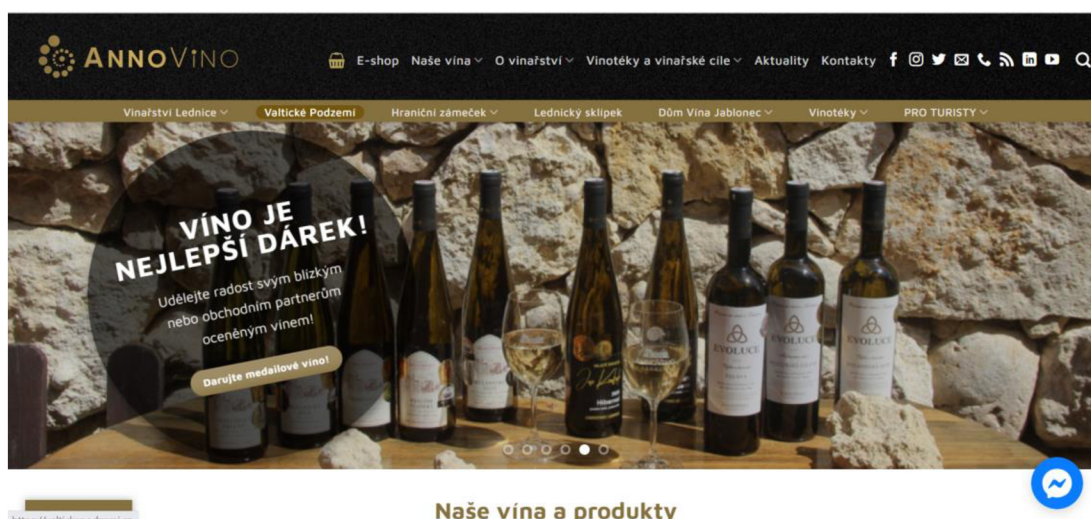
ANNOVINO

E-shop Naše vína O vinařství Vinotéky a vinařské cíle Aktuality Kontakty

Vinařství Lednice Valtické Podzemí Hraniční zámeček Lednický sklípek Dům Vína Jablonec Vinotéky PRO TURISTY

VÍNO JE NEJLEPŠÍ DÁREK!

Udělejte radost svým blízkým nebo obchodním partnerům oceněným vínem!

Darujte medailové víno!

EVOLUCE

EVOLUCE

EVOLUCE

Naše vína a produkty

https://valtickepodzemi.cz